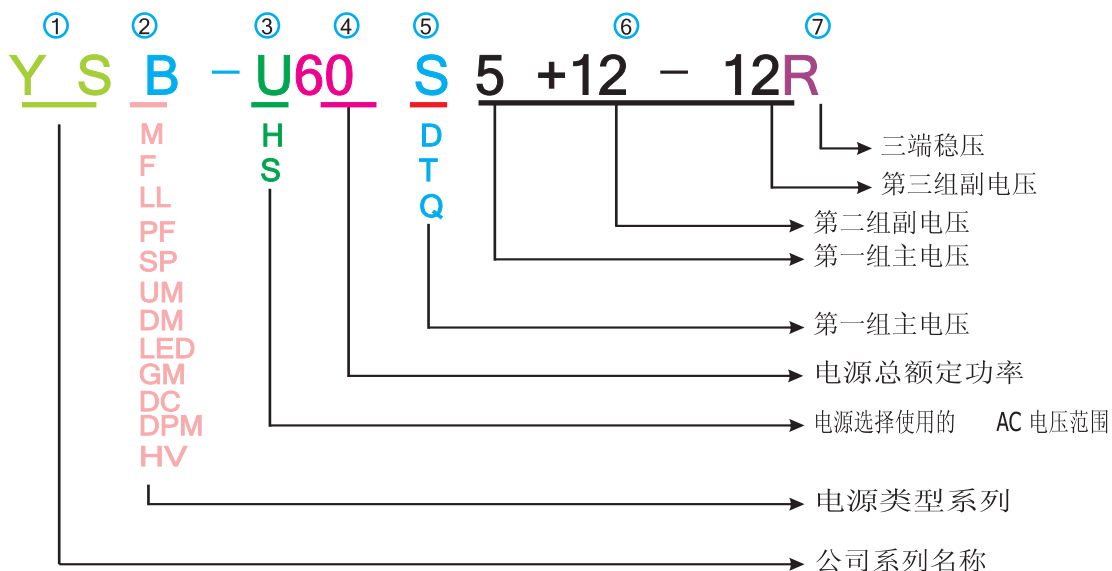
① ② ③ ④ ⑤ ⑥ ⑦

Y S B − U 60 S 5 +12 − 12R

M
F
LL
PF
SP
UM
DM
LED
GM
DC
DPM
HV

H
S

D
T
Q

三端稳压
第三组副电压
第二组副电压
第一组主电压
第一组主电压
电源总额定功率
电源选择使用的 AC 电压范围
电源类型系列
公司系列名称